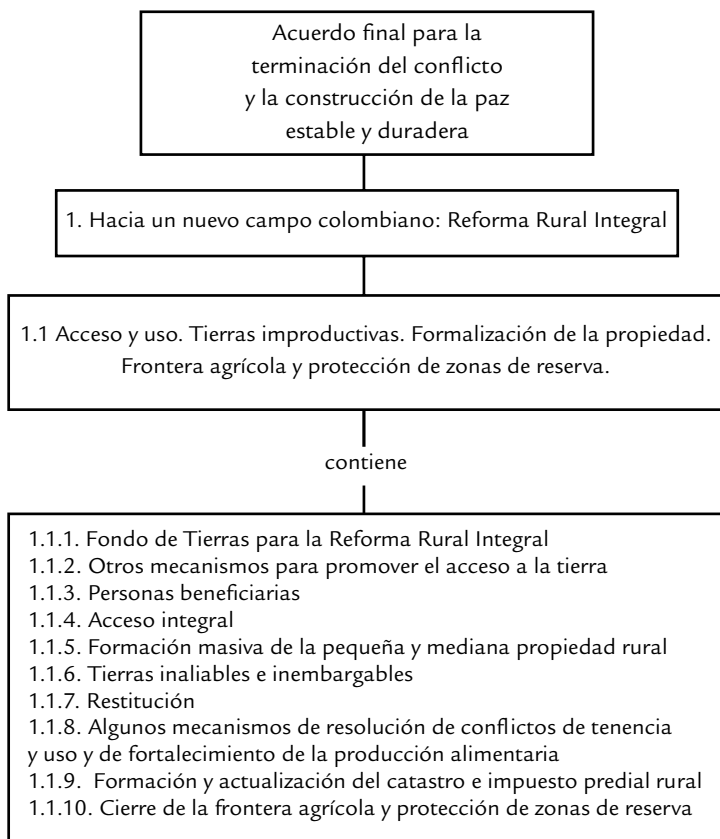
Acuerdo final para la terminación del conflicto y la construcción de la paz estable y duradera

1. Hacia un nuevo campo colombiano: Reforma Rural Integral

1.1 Acceso y uso. Tierras improductivas. Formalización de la propiedad. Frontera agrícola y protección de zonas de reserva.

contiene

1.1.1. Fondo de Tierras para la Reforma Rural Integral
1.1.2. Otros mecanismos para promover el acceso a la tierra
1.1.3. Personas beneficiarias
1.1.4. Acceso integral
1.1.5. Formación masiva de la pequeña y mediana propiedad rural
1.1.6. Tierras inaliables e inembargables
1.1.7. Restitución
1.1.8. Algunos mecanismos de resolución de conflictos de tenencia y uso y de fortalecimiento de la producción alimentaria
1.1.9. Formación y actualización del catastro e impuesto predial rural
1.1.10. Cierre de la frontera agrícola y protección de zonas de reserva